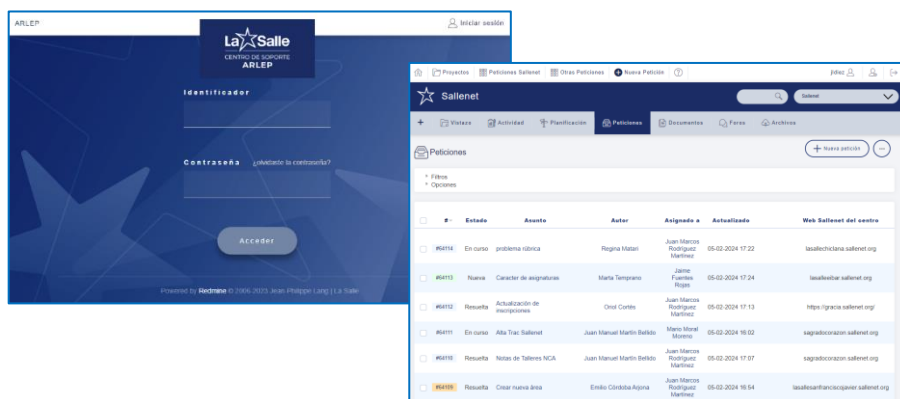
ARLEP

La Salle
CENTRO DE SOPORTE
ARLEP

Iniciar sesión

Identificador

Contraseña ¿Olvidaste la contraseña?

Acceder

Powered by Redmine © 2006-2023 Jean-Philippe Lang | La Salle

Proyectos | Peticiones Sallenet | Otras Peticiones | Nueva Petición | ?

jdiez

Sallenet

Sallenet

+ Vistazo | Actividad | Planificación | Peticiones | Documentos | Foros | Archivos

Peticiones

Nueva petición

Filtros
Opciones

| # | Estado | Asunto | Autor | Asignado a | Actualizado | Web Sallenet del centro |
|---|---|---|---|---|---|---|
| #64114 | En curso | problema rúbrica | Regina Matari | Juan Marcos Rodríguez Martínez | 05-02-2024 17:22 | lasallechiclana.sallenet.org |
| #64113 | Nueva | Caracter de asignaturas | Marta Temprano | Jaime Fuentes Rojas | 05-02-2024 17:24 | lasalleebar.sallenet.org |
| #64112 | Resuelta | Actualización de inscripciones | Oriol Cortés | Juan Marcos Rodríguez Martínez | 05-02-2024 17:13 | https://gracia.sallenet.org/ |
| #64111 | En curso | Alta Trac Sallenet | Juan Manuel Martín Bellido | Mario Moral Moreno | 05-02-2024 16:02 | sagradocorazon.sallenet.org |
| #64110 | Resuelta | Notas de Talleres NCA | Juan Manuel Martín Bellido | Juan Marcos Rodríguez Martínez | 05-02-2024 17:07 | sagradocorazon.sallenet.org |
| #64109 | Resuelta | Crear nueva área | Emilio Córdoba Arjona | Juan Marcos Rodríguez Martínez | 05-02-2024 16:54 | lasallesanfranciscojaver.sallenet.org |